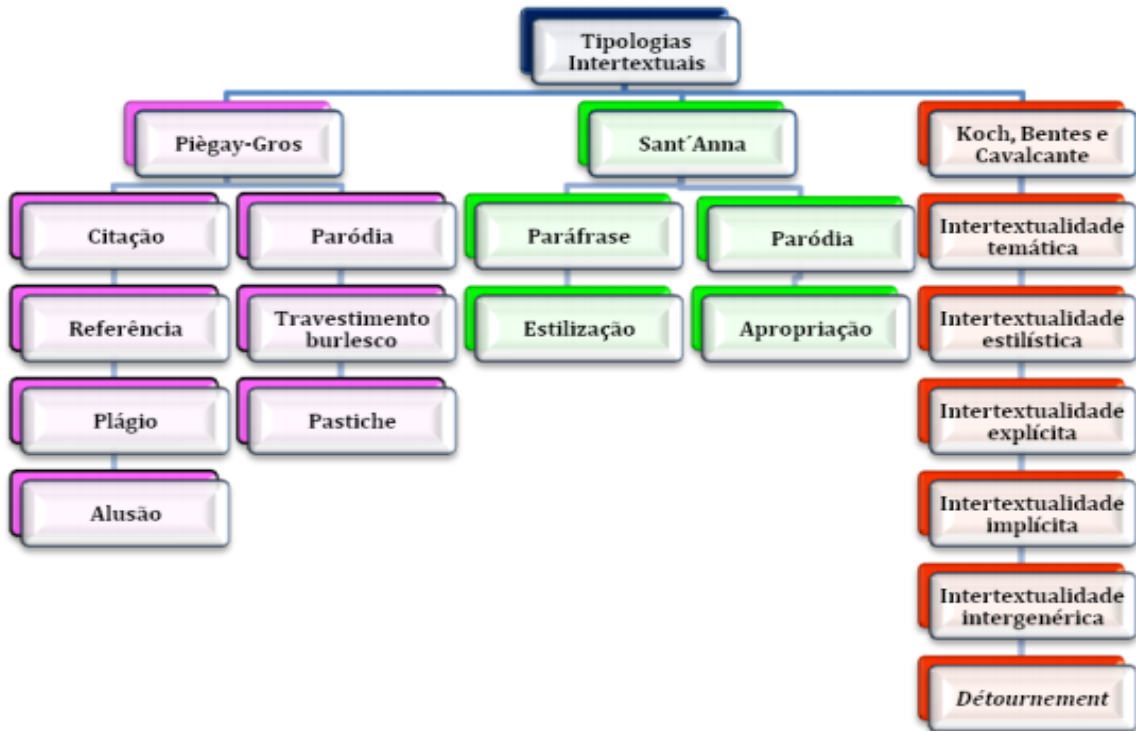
Tipologias Intertextuais

Piègay-Gros

Citação

Referência

Plágio

Alusão

Paródia

Travestimento burlesco

Pastiche

Sant´Anna

Paráfrase

Estilização

Paródia

Apropriação

Koch, Bentes e Cavalcante

Intertextualidade temática

Intertextualidade estilística

Intertextualidade explícita

Intertextualidade implícita

Intertextualidade intergenérica

*Détournement*